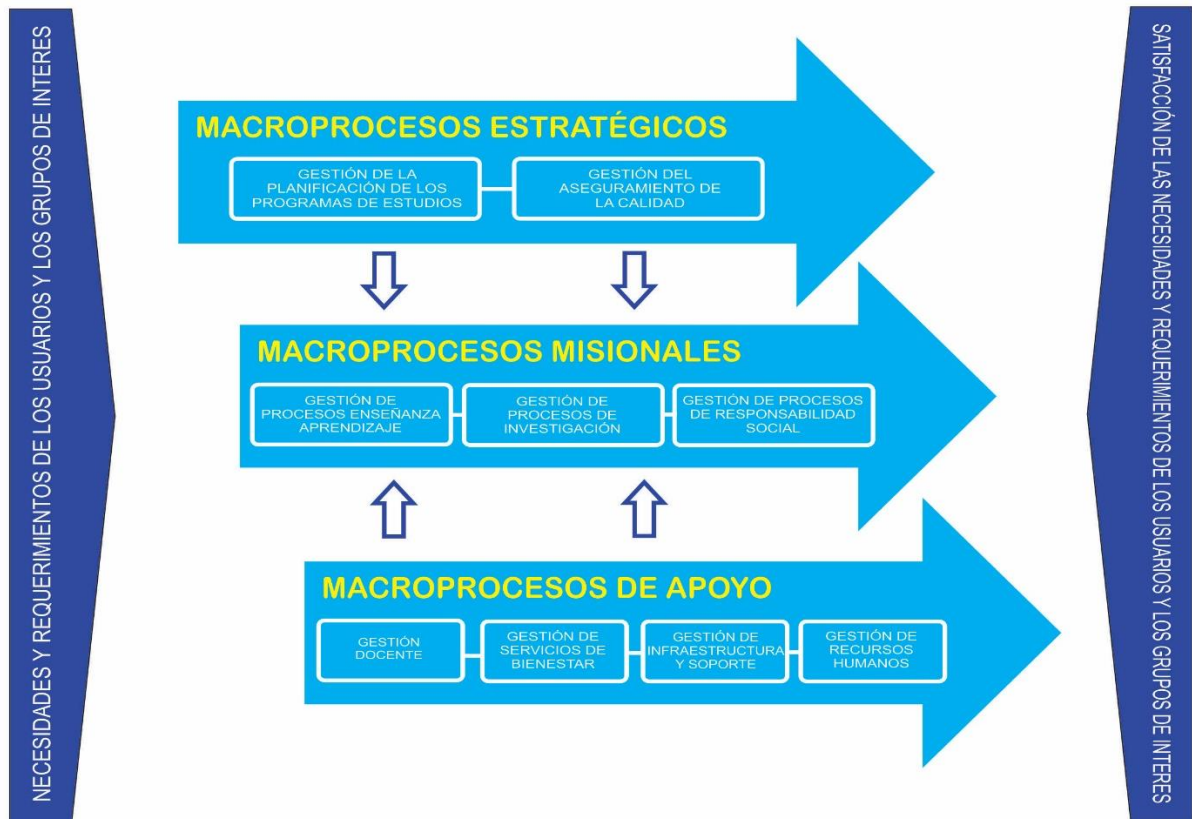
NECESIDADES Y REQUERIMIENTOS DE LOS USUARIOS Y LOS GRUPOS DE INTERES

MACROPROCESOS ESTRATÉGICOS

GESTIÓN DE LA PLANIFICACIÓN DE LOS PROGRAMAS DE ESTUDIOS

GESTIÓN DEL ASEGURAMIENTO DE LA CALIDAD

MACROPROCESOS MISIONALES

GESTIÓN DE PROCESOS ENSEÑANZA APRENDIZAJE

GESTIÓN DE PROCESOS DE INVESTIGACIÓN

GESTIÓN DE PROCESOS DE RESPONSABILIDAD SOCIAL

MACROPROCESOS DE APOYO

GESTIÓN DOCENTE

GESTIÓN DE SERVICIOS DE BIENESTAR

GESTIÓN DE INFRAESTRUCTURA Y SOPORTE

GESTIÓN DE RECURSOS HUMANOS

SATISFACCIÓN DE LAS NECESIDADES Y REQUERIMIENTOS DE LOS USUARIOS Y LOS GRUPOS DE INTERES